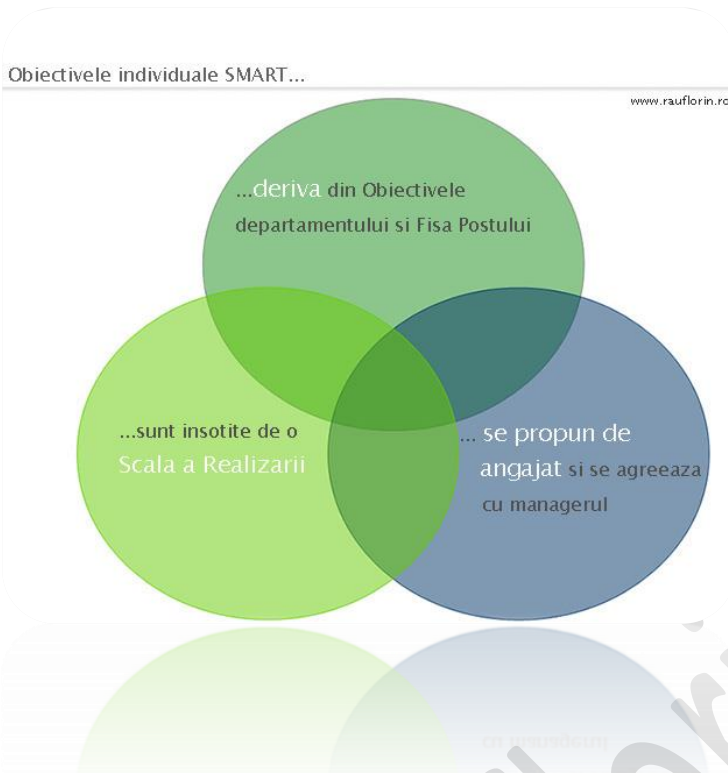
Obiectivele individuale SMART...

www.rauflorin.ro

...deriva din Obiectivele departamentului si Fisa Postului

...sunt insotite de o Scala a Realizarii

... se propun de angajat si se agreeaza cu managerul